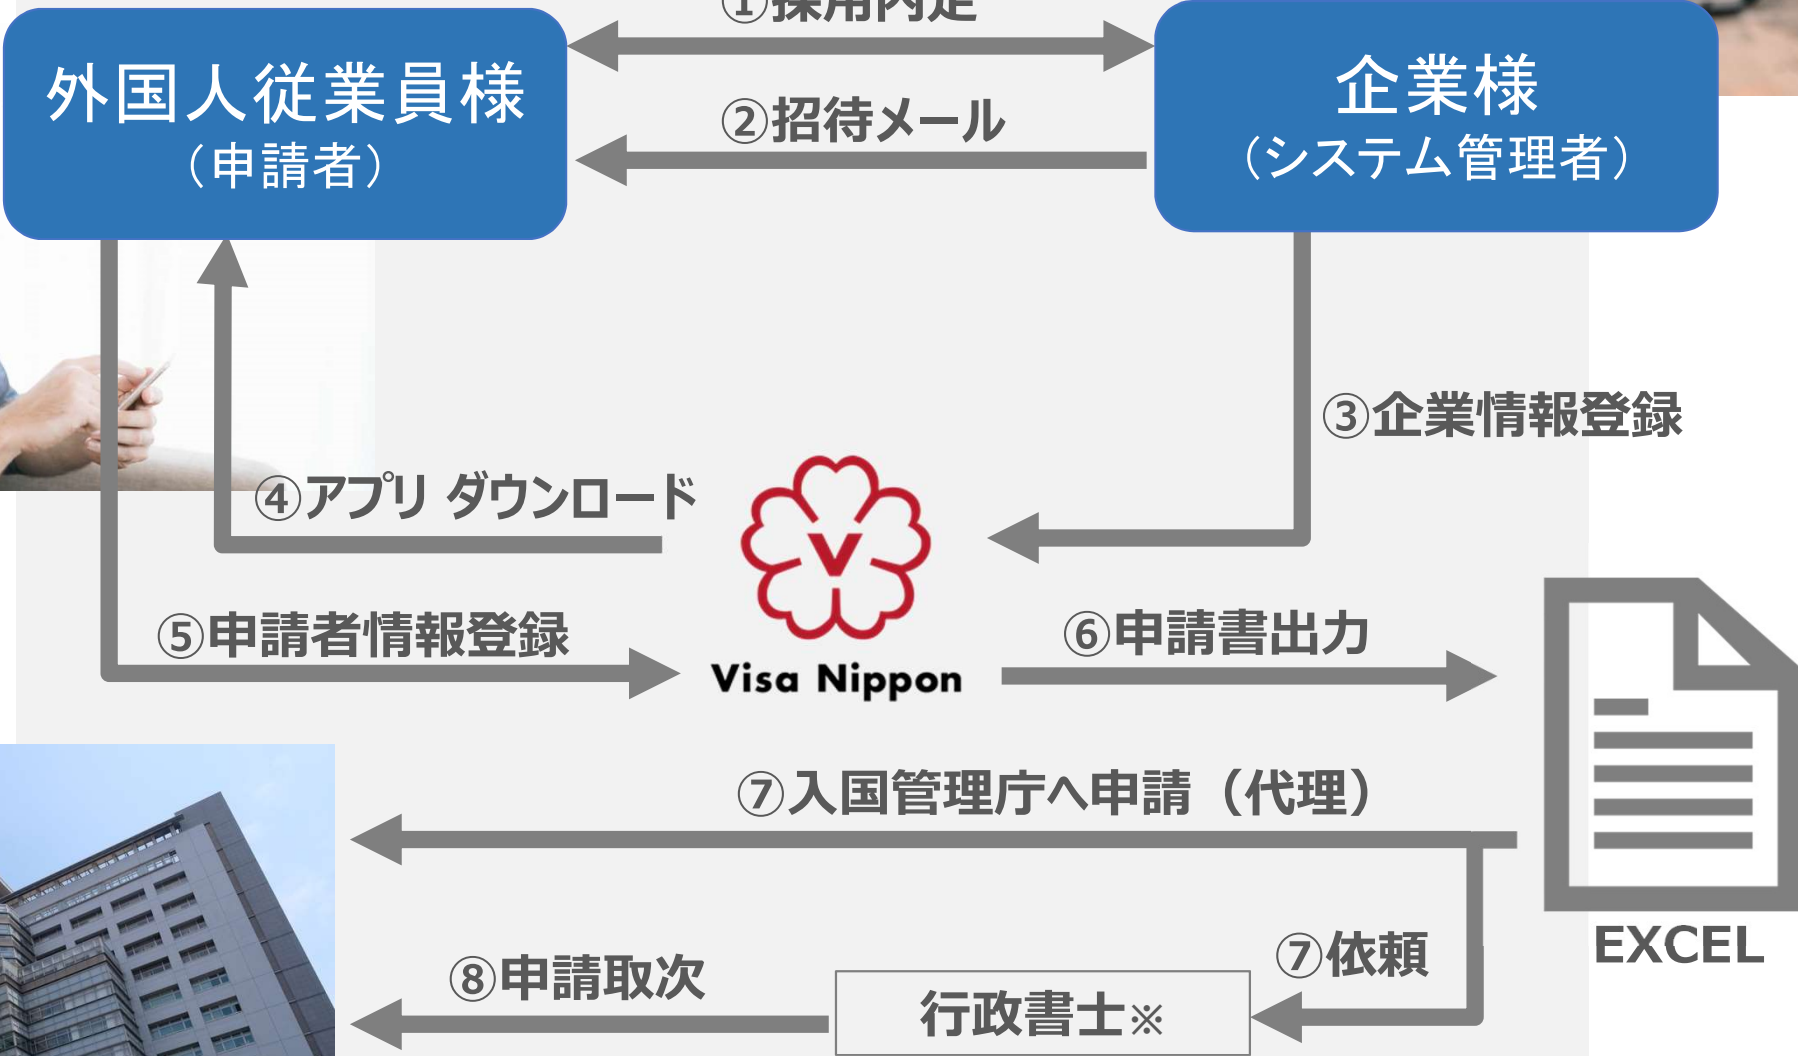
①採用内定

外国人従業員様
（申請者）

②招待メール

企業様
（システム管理者）

③企業情報登録

④アプリ ダウンロード

⑤申請者情報登録

Visa Nippon

⑥申請書出力

EXCEL

⑦入国管理庁へ申請（代理）

⑦依頼

⑧申請取次

行政書士※